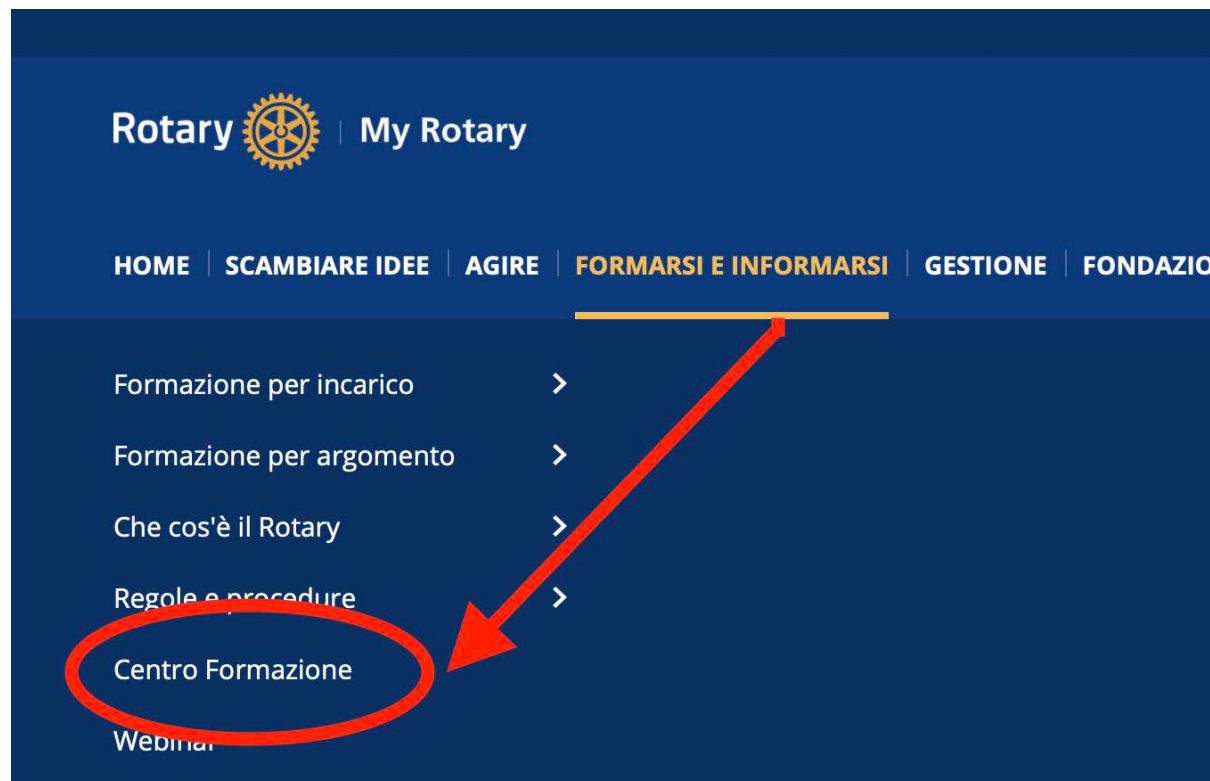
Rotary | My Rotary

HOME | SCAMBIARE IDEE | AGIRE | FORMARSI E INFORMARSI | GESTIONE | FONDAZIO

Formazione per incarico >

Formazione per argomento >

Che cos'è il Rotary >

Regole e procedure >

Centro Formazione

Webinar